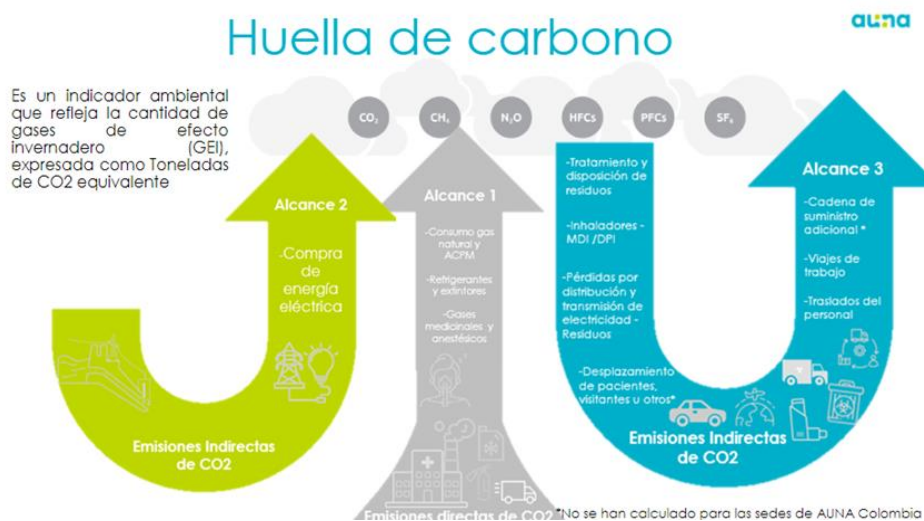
Huella de carbono

auna

Es un indicador ambiental que refleja la cantidad de gases de efecto invernadero (GEI), expresada como Toneladas de CO2 equivalente

$CO_2$ $CH_4$ $N_2O$ HFCs PFCs $SF_6$

Alcance 2

-Compra de energía eléctrica

Emisiones Indirectas de CO2

Alcance 1

-Consumo gas natural y ACPM

-Refrigerantes y extintores

-Gases medicinales y anestésicos

Emisiones directas de CO2

-Tratamiento y disposición de residuos

-inhaladores - MDI /DPI

-Pérdidas por distribución y transmisión de electricidad - Residuos

-Desplazamiento de pacientes, visitantes u otros*

Alcance 3

-Cadena de suministro adicional *

-Viajes de trabajo

-Traslados del personal

Emisiones Indirectas de CO2

*No se han calculado para las sedes de AUNA Colombia